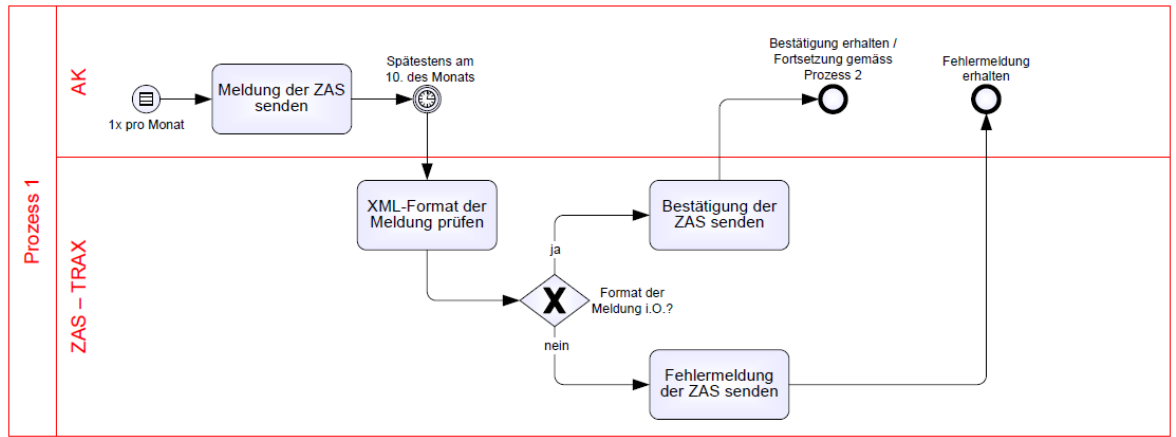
Prozess 1

AK

1x pro Monat

Meldung der ZAS senden

Spätestens am 10. des Monats

Bestätigung erhalten / Fortsetzung gemäss Prozess 2

Fehlermeldung erhalten

ZAS – TRAX

XML-Format der Meldung prüfen

ja

Bestätigung der ZAS senden

Format der Meldung i.O.?

nein

Fehlermeldung der ZAS senden